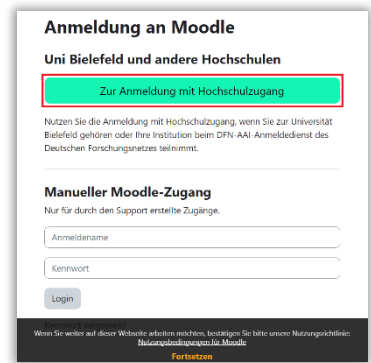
Anmeldung an Moodle

Uni Bielefeld und andere Hochschulen

Zur Anmeldung mit Hochschulzugang

Nutzen Sie die Anmeldung mit Hochschulzugang, wenn Sie zur Universität Bielefeld gehören oder Ihre Institution beim DFN-AAI-Anmeldedienst des Deutschen Forschungsnetzes teilnimmt.

Manueller Moodle-Zugang

Nur für durch den Support erstellte Zugänge.

Anmeldename

Kennwort

Login

Wenn Sie weiter auf dieser Webseite arbeiten möchten, bestätigen Sie bitte unsere Nutzungsrichtlinie: Nutzungsbedingungen für Moodle

Fortsetzen